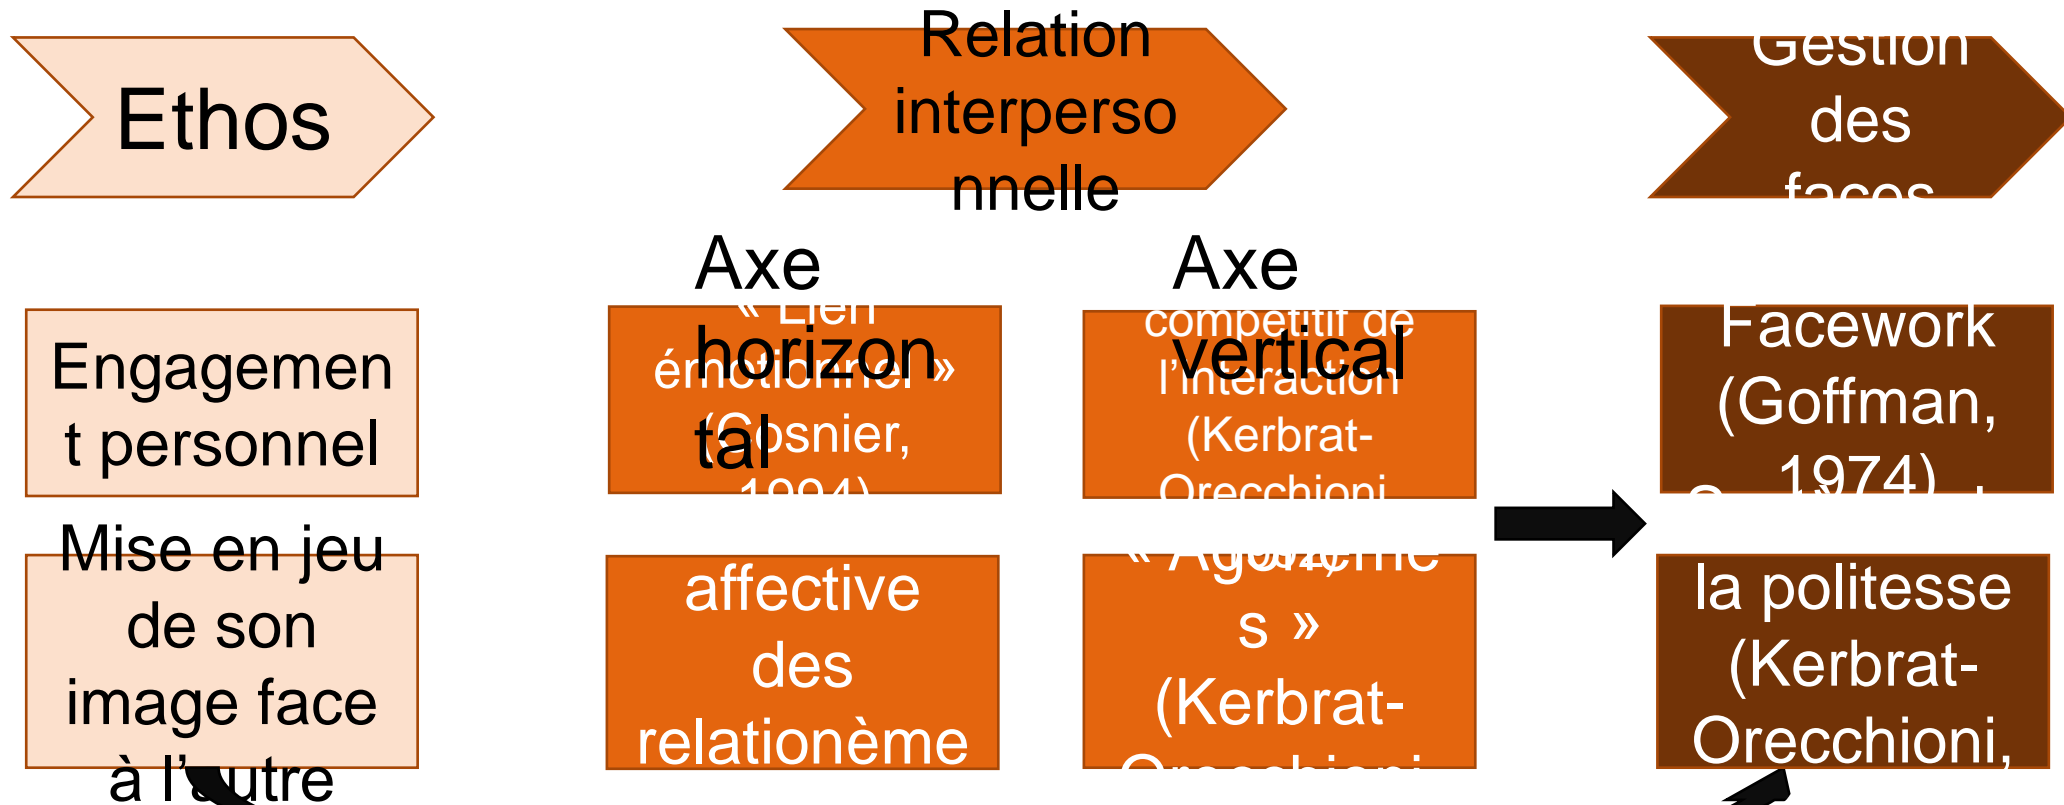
Ethos

Relation interpersonnelle

Gestion des faces

Axe horizontal

Axe vertical

Engagement personnel

Mise en jeu de son image face à l'autre

« Lien émotionnel » (Cosnier, 1994)

affective des relationème

compétitif de l'interaction (Kerbrat-Orecchioni

« Agonème s » (Kerbrat-Orecchioni

Facework (Goffman, 1974)

la politesse (Kerbrat-Orecchioni,